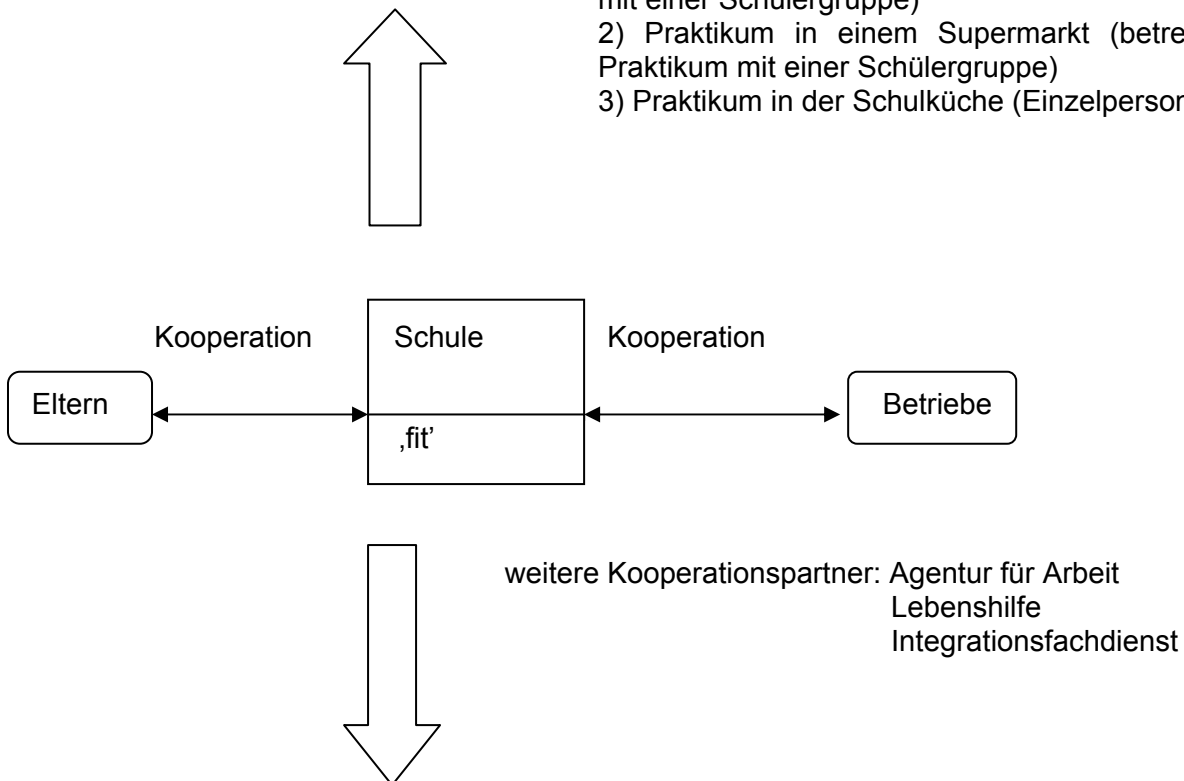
mit einer Schülergruppe)
2) Praktikum in einem Supermarkt (betre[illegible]
Praktikum mit einer Schülergruppe)
3) Praktikum in der Schulküche (Einzelperson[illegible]

Kooperation

Schule

Kooperation

Eltern

Betriebe

‚fit'

weitere Kooperationspartner: Agentur für Arbeit
Lebenshilfe
Integrationsfachdienst